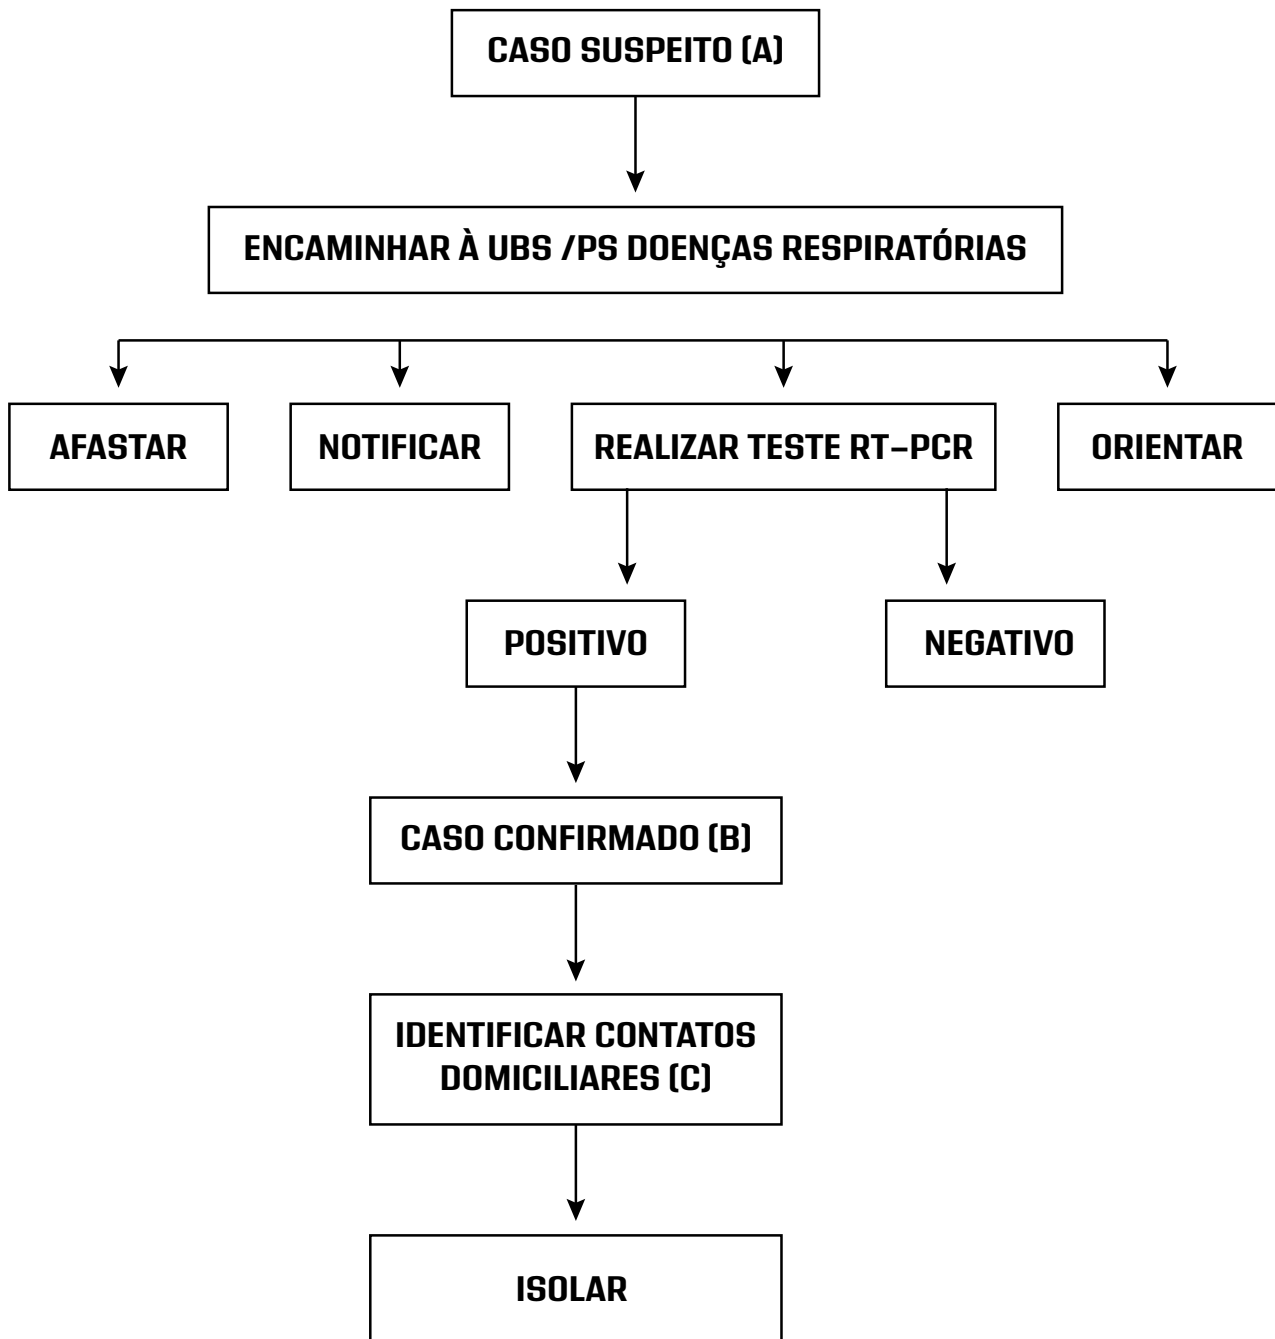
CASO SUSPEITO (A)

ENCAMINHAR À UBS /PS DOENÇAS RESPIRATÓRIAS

AFASTAR

NOTIFICAR

REALIZAR TESTE RT-PCR

ORIENTAR

POSITIVO

NEGATIVO

CASO CONFIRMADO (B)

IDENTIFICAR CONTATOS DOMICILIARES (C)

ISOLAR